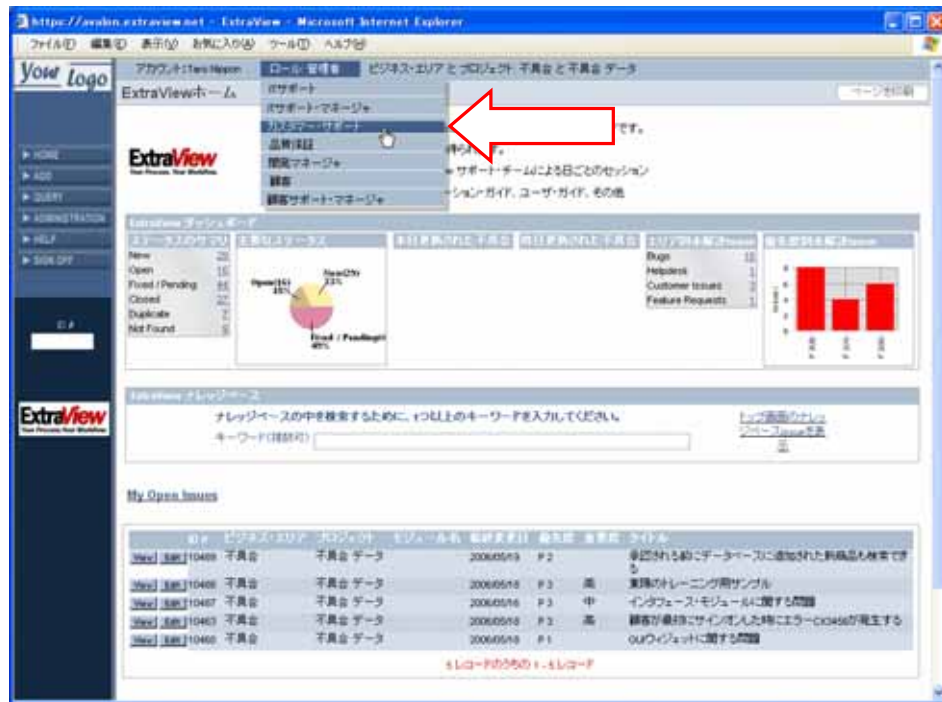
https://avalon.extraview.net - ExtraView - Microsoft Internet Explorer

ファイル(F) 編集(E) 表示(V) お気に入り(A) ツール(T) ヘルプ(H)

Your Logo

アカウント: Taro Nippon ロール: 管理者 ビジネス・エリア と プロジェクト 不具合 と 不具合 データ

ExtraViewホーム

ページを印刷

ポサポート
ポサポート・マネージャ
カスタマー・サポート
品質保証
開発マネージャ
顧客
顧客サポート・マネージャ

です。
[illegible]
サポート・チームによる日ごとのセッション
ーション ガイド、ユーザ・ガイド、その他

ExtraView
Your Process. Your Workflow.

HOME
ADD
QUERY
ADMINISTRATION
HELP
SIGN OFF

ID #

ExtraView
Your Process. Your Workflow.

ExtraView ダッシュボード

| ステータスのサマリ | |
|---|---|
| New | 28 |
| Open | 15 |
| Fixed / Pending | 44 |
| Closed | 22 |
| Duplicate | 7 |
| Not Found | 5 |

主要なステータス

Open(15) 16%
New(29) 33%
Fixed / Pending(44) 48%

本日更新された不具合

昨日更新された不具合

エリア別未解決issue

| Bugs | 10 |
|---|---|
| Helpdesk | 1 |
| Customer Issues | 3 |
| Feature Requests | 1 |

優先度別未解決issue

ExtraView ナレッジベース

ナレッジベースの中を検索するために、1つ以上のキーワードを入力してください。

キーワード(複数可)

トップ画面のナレッジベースissueを表示

My Open Issues

| | ID # | ビジネス・エリア | プロジェクト | モジュール名 | 最終更新日 | 優先度 | 重要度 | タイトル |
|---|---|---|---|---|---|---|---|---|
| View 編集 | 10469 | 不具合 | 不具合 データ | | 2006/05/19 | P 2 | | 承認される前にデータベースに追加された新商品も検索できる |
| View 編集 | 10468 | 不具合 | 不具合 データ | | 2006/05/16 | P 3 | 高 | 実践のトレーニング用サンプル |
| View 編集 | 10467 | 不具合 | 不具合 データ | | 2006/05/16 | P 3 | 中 | インタフェース・モジュールに関する問題 |
| View 編集 | 10463 | 不具合 | 不具合 データ | | 2006/05/16 | P 3 | 高 | 顧客が最初にサインオンした時にエラーCX3456が発生する |
| View 編集 | 10460 | 不具合 | 不具合 データ | | 2006/05/10 | P 1 | | GUIウィジェットに関する問題 |

5 レコードのうちの 1 - 5 レコード